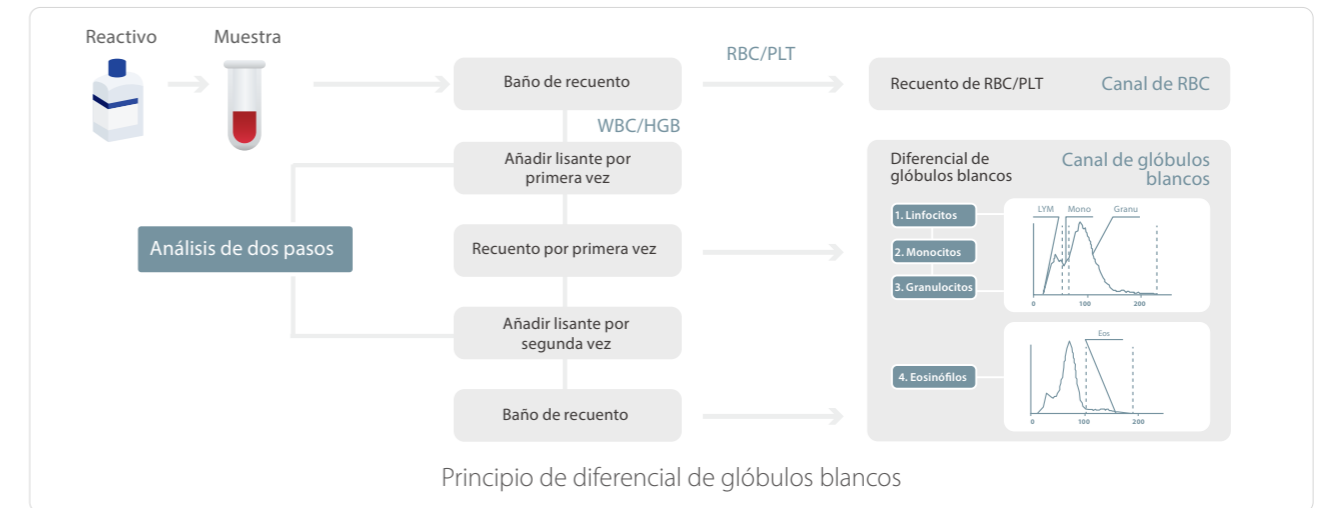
Reactivo
Muestra

Baño de recuento

RBC/PLT

Recuento de RBC/PLT
Canal de RBC

WBC/HGB

Añadir lisante por primera vez

Análisis de dos pasos

Recuento por primera vez

Añadir lisante por segunda vez

Baño de recuento

Diferencial de glóbulos blancos
Canal de glóbulos blancos

1. Linfocitos
2. Monocitos
3. Granulocitos

LYM
Mono
Granu
0
100
200

4. Eosinófilos

Eos
0
100
200

Principio de diferencial de glóbulos blancos